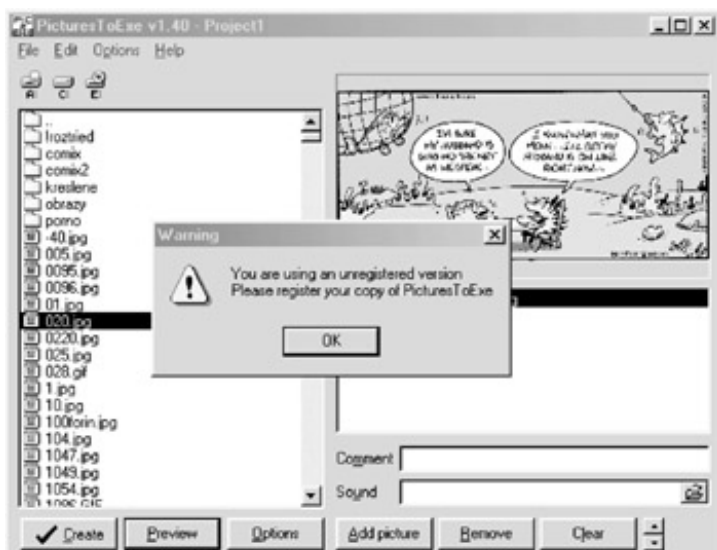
PicturesToExe v1.40 - Project1

File Edit Options Help

A: C: E:

..
frozttied
comix
comix2
kreslene
obrazy
porno
-40.jpg
005.jpg
0095.jpg
0096.jpg
01.jpg
020.jpg
0220.jpg
025.jpg
028.gif
1.jpg
10.jpg
100torin.jpg
104.jpg
1047.jpg
1049.jpg
1054.jpg
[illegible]

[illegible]

Warning

You are using an unregistered version
Please register your copy of PicturesToExe

OK

Comment

Sound

Create Preview Options Add picture Remove Clear